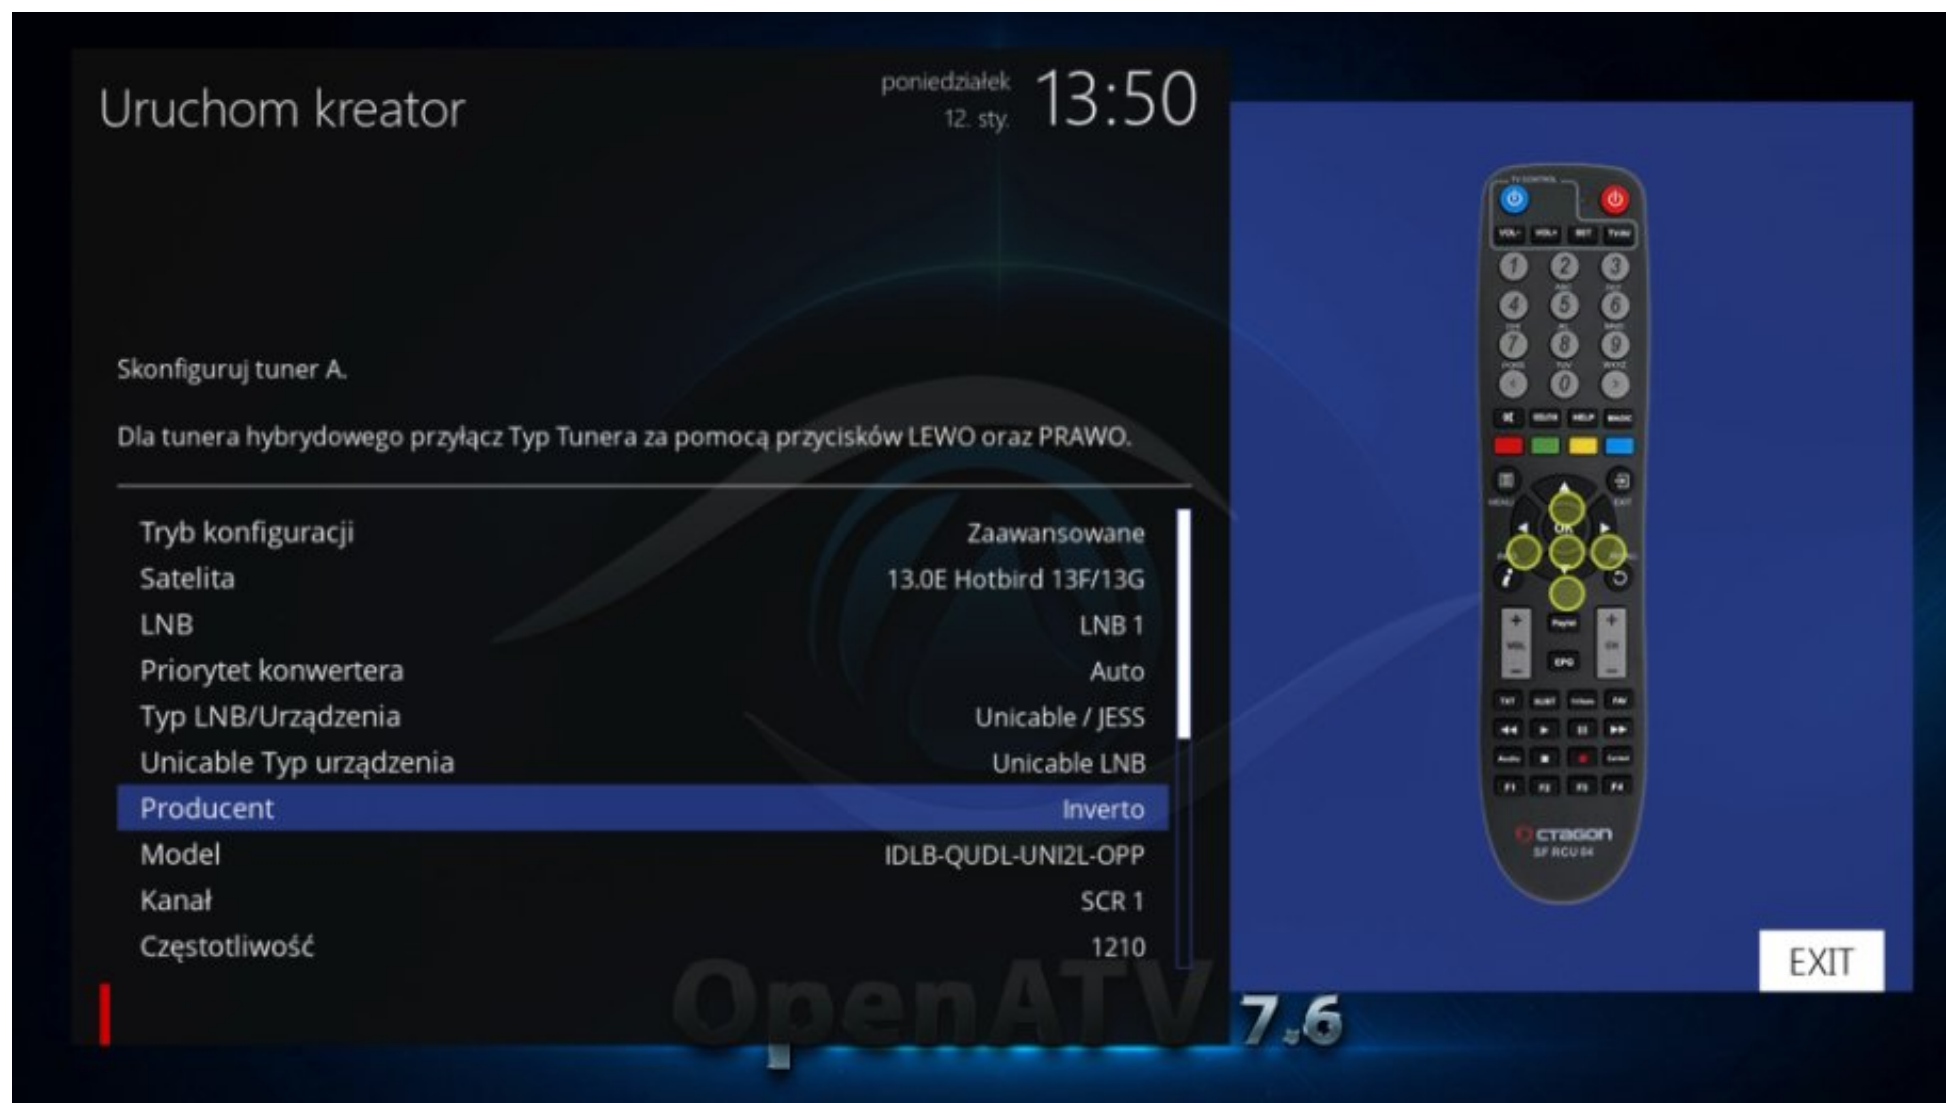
Uruchom kreator

poniedziałek
12. sty.
13:50

Skonfiguruj tuner A.

Dla tunera hybrydowego przyłącz Typ Tunera za pomocą przycisków LEWO oraz PRAWO.

| | |
|---|---|
| Tryb konfiguracji | Zaawansowane |
| Satelita | 13.0E Hotbird 13F/13G |
| LNB | LNB 1 |
| Priorytet konwertera | Auto |
| Typ LNB/Urządzenia | Unicable / JESS |
| Unicable Typ urządzenia | Unicable LNB |
| Producent | Inverto |
| Model | IDLB-QUDL-UNI2L-OPP |
| Kanał | SCR 1 |
| Częstotliwość | 1210 |

OpenATV 7.6

1 2 3 4 5 6 7 8 9 0
OK

OCTAGON
SF RCU 04

EXIT